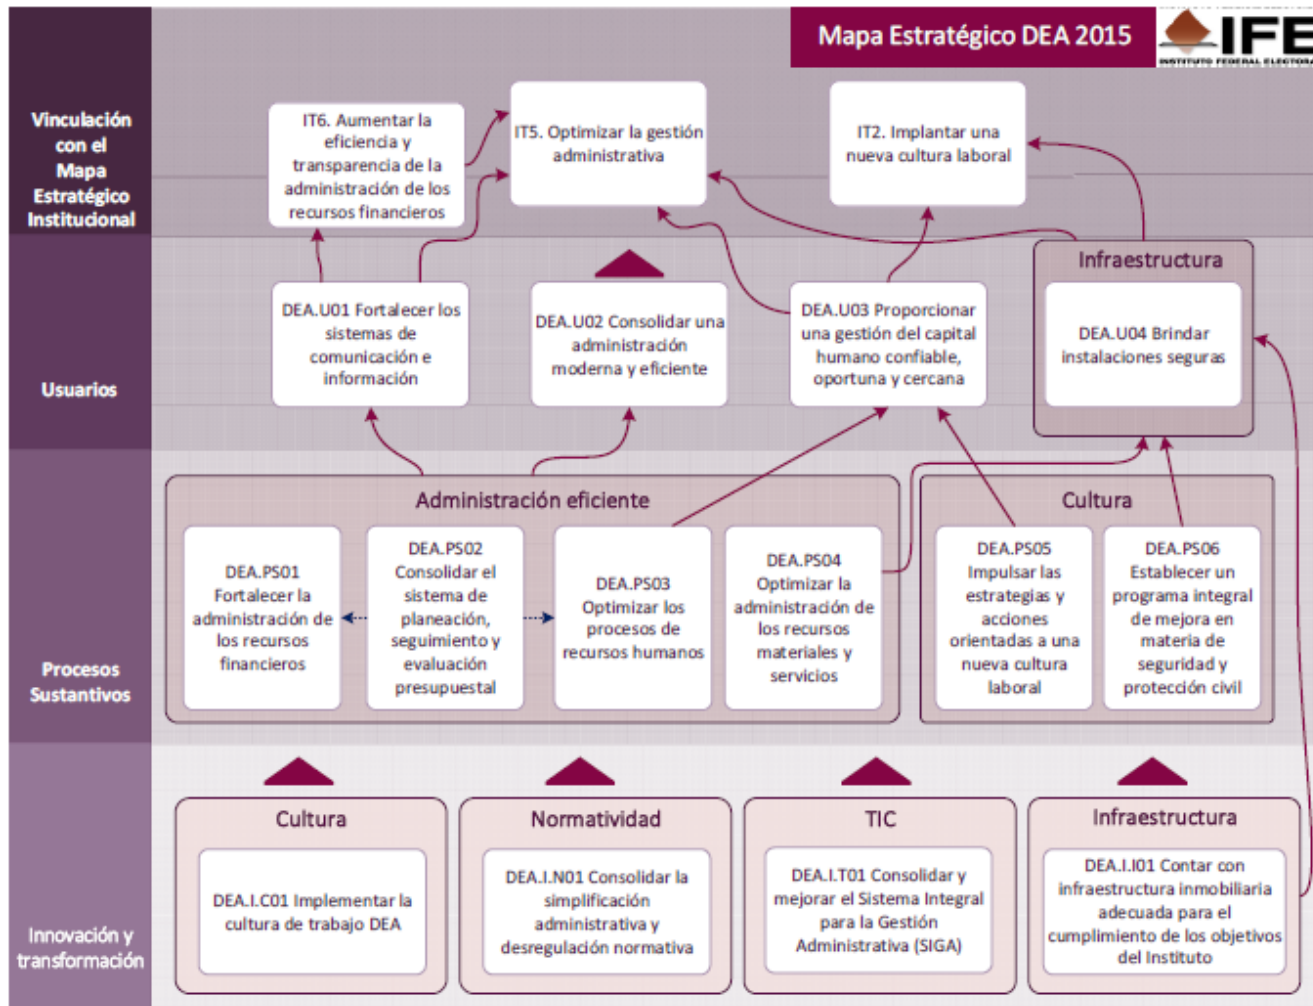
Mapa Estratégico DEA 2015

IFE
INSTITUTO FEDERAL ELECTORAL

Vinculación con el Mapa Estratégico Institucional

IT6. Aumentar la eficiencia y transparencia de la administración de los recursos financieros

IT5. Optimizar la gestión administrativa

IT2. Implantar una nueva cultura laboral

Usuarios

DEA.U01 Fortalecer los sistemas de comunicación e información

DEA.U02 Consolidar una administración moderna y eficiente

DEA.U03 Proporcionar una gestión del capital humano confiable, oportuna y cercana

Infraestructura

DEA.U04 Brindar instalaciones seguras

Procesos Sustantivos

Administración eficiente

DEA.PS01 Fortalecer la administración de los recursos financieros

DEA.PS02 Consolidar el sistema de planeación, seguimiento y evaluación presupuestal

DEA.PS03 Optimizar los procesos de recursos humanos

DEA.PS04 Optimizar la administración de los recursos materiales y servicios

Cultura

DEA.PS05 Impulsar las estrategias y acciones orientadas a una nueva cultura laboral

DEA.PS06 Establecer un programa integral de mejora en materia de seguridad y protección civil

Innovación y transformación

Cultura

DEA.I.C01 Implementar la cultura de trabajo DEA

Normatividad

DEA.I.N01 Consolidar la simplificación administrativa y desregulación normativa

TIC

DEA.I.T01 Consolidar y mejorar el Sistema Integral para la Gestión Administrativa (SIGA)

Infraestructura

DEA.I.I01 Contar con infraestructura inmobiliaria adecuada para el cumplimiento de los objetivos del Instituto